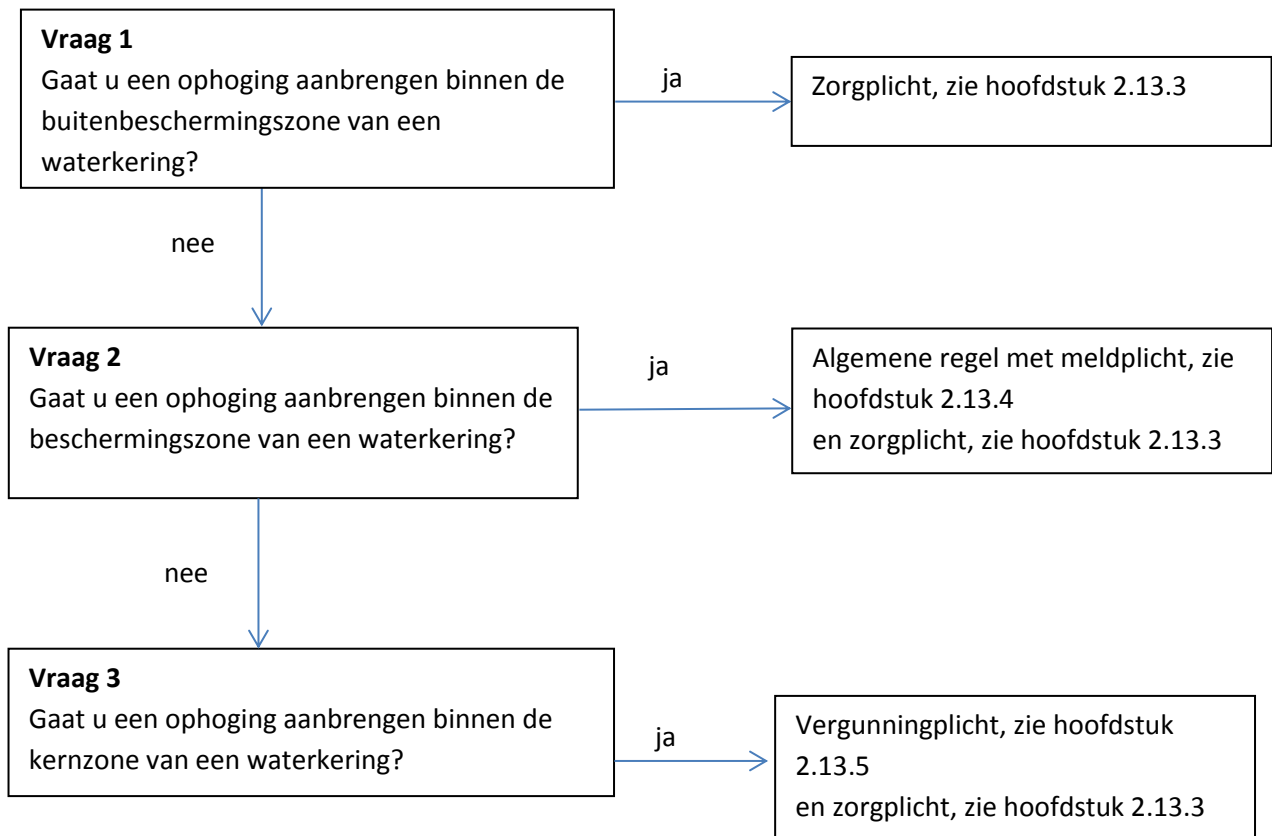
**Vraag 1**
Gaat u een ophoging aanbrengen binnen de buitenbeschermingszone van een waterkering?

ja

Zorgplicht, zie hoofdstuk 2.13.3

nee

**Vraag 2**
Gaat u een ophoging aanbrengen binnen de beschermingszone van een waterkering?

ja

Algemene regel met meldplicht, zie hoofdstuk 2.13.4
en zorgplicht, zie hoofdstuk 2.13.3

nee

**Vraag 3**
Gaat u een ophoging aanbrengen binnen de kernzone van een waterkering?

ja

Vergunningplicht, zie hoofdstuk 2.13.5
en zorgplicht, zie hoofdstuk 2.13.3